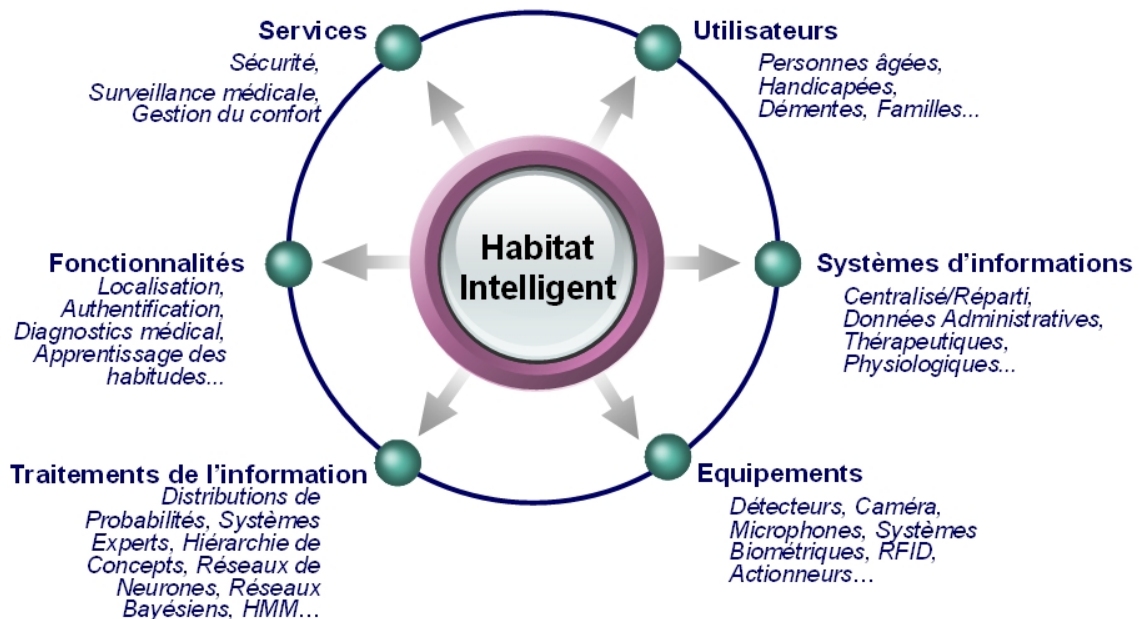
Services
Sécurité,
Surveillance médicale,
Gestion du confort

Utilisateurs
Personnes âgées,
Handicapées,
Démentes, Familles...

Habitat
Intelligent

Fonctionnalités
Localisation,
Authentification,
Diagnostics médical,
Apprentissage des habitudes...

Systèmes d'informations
Centralisé/Réparti,
Données Administratives,
Thérapeutiques,
Physiologiques...

Traitements de l'information
Distributions de Probabilités, Systèmes Experts, Hiérarchie de Concepts, Réseaux de Neurones, Réseaux Bayésiens, HMM...

Equipements
Détecteurs, Caméra,
Microphones, Systèmes Biométriques, RFID,
Actionneurs...